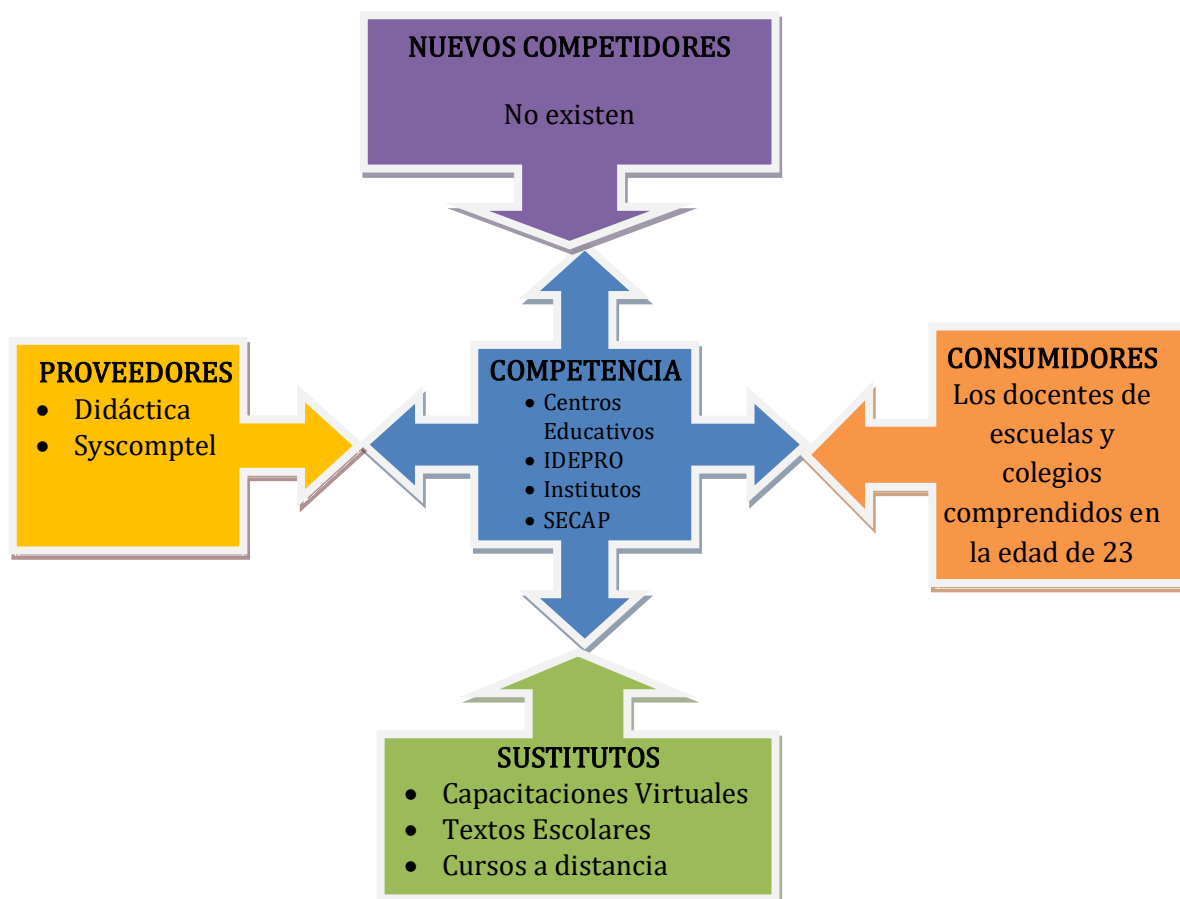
NUEVOS COMPETIDORES

No existen

PROVEEDORES

- Didáctica
- Syscomptel

COMPETENCIA

- Centros Educativos
- IDEPRO
- Institutos
- SECAP

CONSUMIDORES

Los docentes de escuelas y colegios comprendidos en la edad de 23

SUSTITUTOS

- Capacitaciones Virtuales
- Textos Escolares
- Cursos a distancia